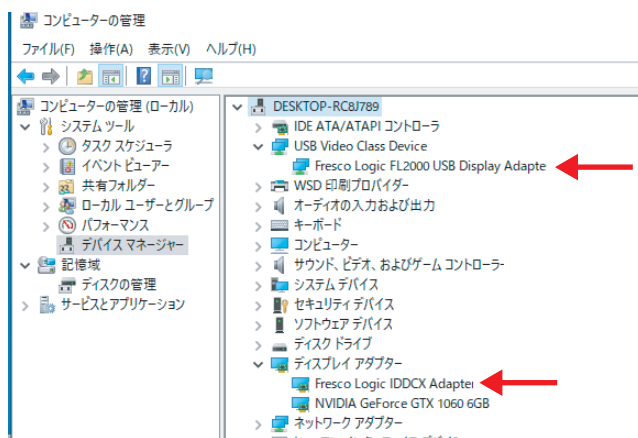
コンピューターの管理

ファイル(F) 操作(A) 表示(V) ヘルプ(H)

コンピューターの管理 (ローカル)
システム ツール
タスク スケジューラ
イベント ビューアー
共有フォルダー
ローカル ユーザーとグループ
パフォーマンス
デバイス マネージャー
記憶域
ディスクの管理
サービスとアプリケーション

DESKTOP-RC8J789
IDE ATA/ATAPI コントローラ
USB Video Class Device
Fresco Logic FL2000 USB Display Adapte
WSD 印刷プロバイダー
オーディオの入力および出力
キーボード
コンピューター
サウンド、ビデオ、およびゲーム コントローラー
システム デバイス
セキュリティ デバイス
ソフトウェア デバイス
ディスク ドライブ
ディスプレイ アダプター
Fresco Logic IDDCX Adapter
NVIDIA GeForce GTX 1060 6GB
ネットワーク アダプター